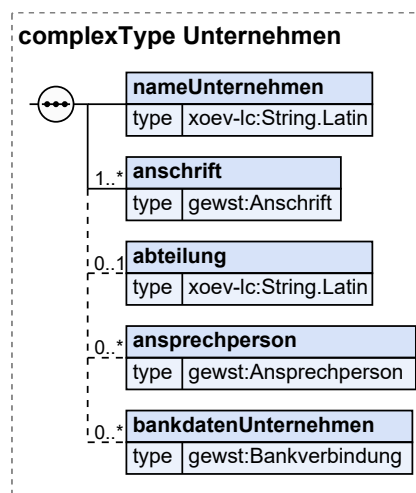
complexType Unternehmen

nameUnternehmen
type xoev-lc:String.Latin

1..*
anschrift
type gewst:Anschrift

0..1
abteilung
type xoev-lc:String.Latin

0..*
ansprechperson
type gewst:Ansprechperson

0..*
bankdatenUnternehmen
type gewst:Bankverbindung